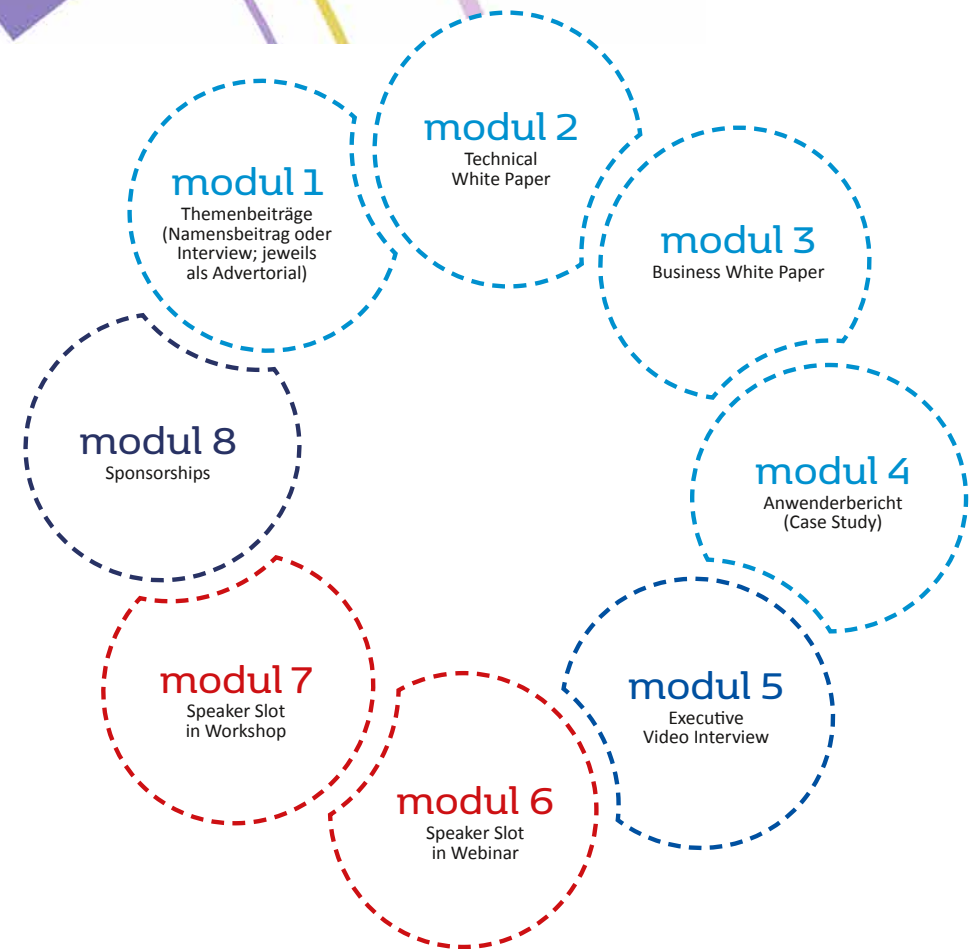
modul 1
Themenbeiträge (Namensbeitrag oder Interview; jeweils als Advertorial)

modul 2
Technical White Paper

modul 3
Business White Paper

modul 4
Anwenderbericht (Case Study)

modul 5
Executive Video Interview

modul 6
Speaker Slot in Webinar

modul 7
Speaker Slot in Workshop

modul 8
Sponsorships